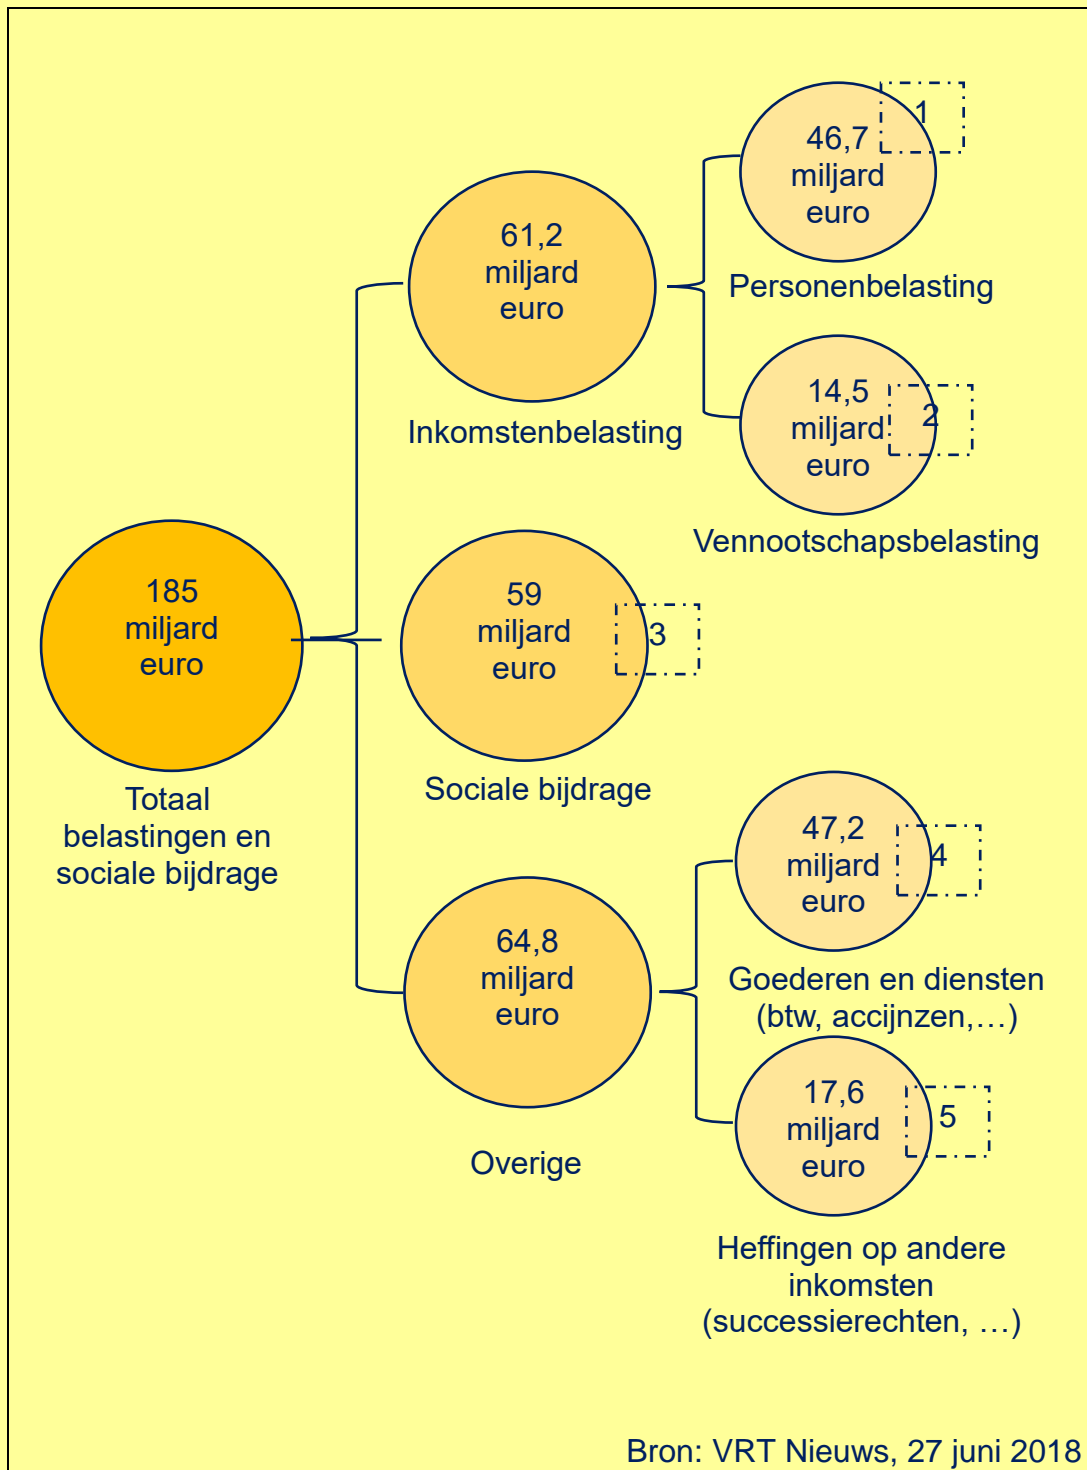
185 miljard euro
Totaal belastingen en sociale bijdrage

61,2 miljard euro
Inkomstenbelasting

46,7 miljard euro
1
Personenbelasting

14,5 miljard euro
2
Vennootschapsbelasting

59 miljard euro
3
Sociale bijdrage

64,8 miljard euro
Overige

47,2 miljard euro
4
Goederen en diensten (btw, accijnzen,…)

17,6 miljard euro
5
Heffingen op andere inkomsten (successierechten, …)

Bron: VRT Nieuws, 27 juni 2018